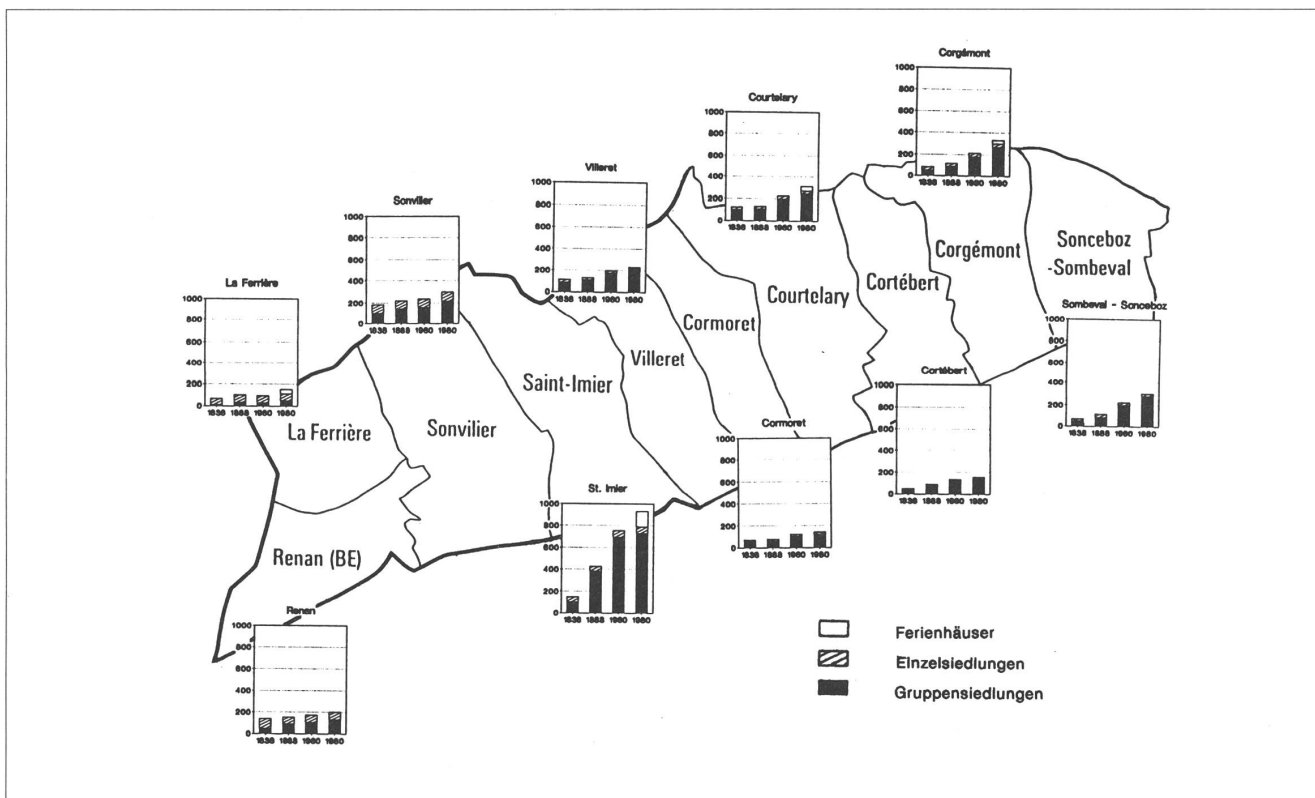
Corgémont
1000
800
600
400
200
0
1836 1888 1960 1980

Courtelary
1000
800
600
400
200
0
1836 1888 1960 1980

Villeret
1000
800
600
400
200
0
1836 1888 1960 1980

Sonvilier
1000
800
600
400
200
0
1836 1888 1960 1980

La Ferrière
1000
800
600
400
200
0
1836 1888 1960 1980

Sonceboz -Sombeval

Corgémont

Cortébert

Courtelary

Cormoret

Villeret

Saint-Imier

Sonvilier

La Ferrière

Renan (BE)

Sombeval - Sonceboz
1000
800
600
400
200
0
1836 1888 1960 1980

Cortébert
1000
800
600
400
200
0
1836 1888 1960 1980

Cormoret
1000
800
600
400
200
0
1836 1888 1960 1980

St. Imier
1000
800
600
400
200
0
1836 1888 1960 1980

Renan
1000
800
600
400
200
0
1836 1888 1960 1980

Ferienhäuser
Einzelsiedlungen
Gruppensiedlungen